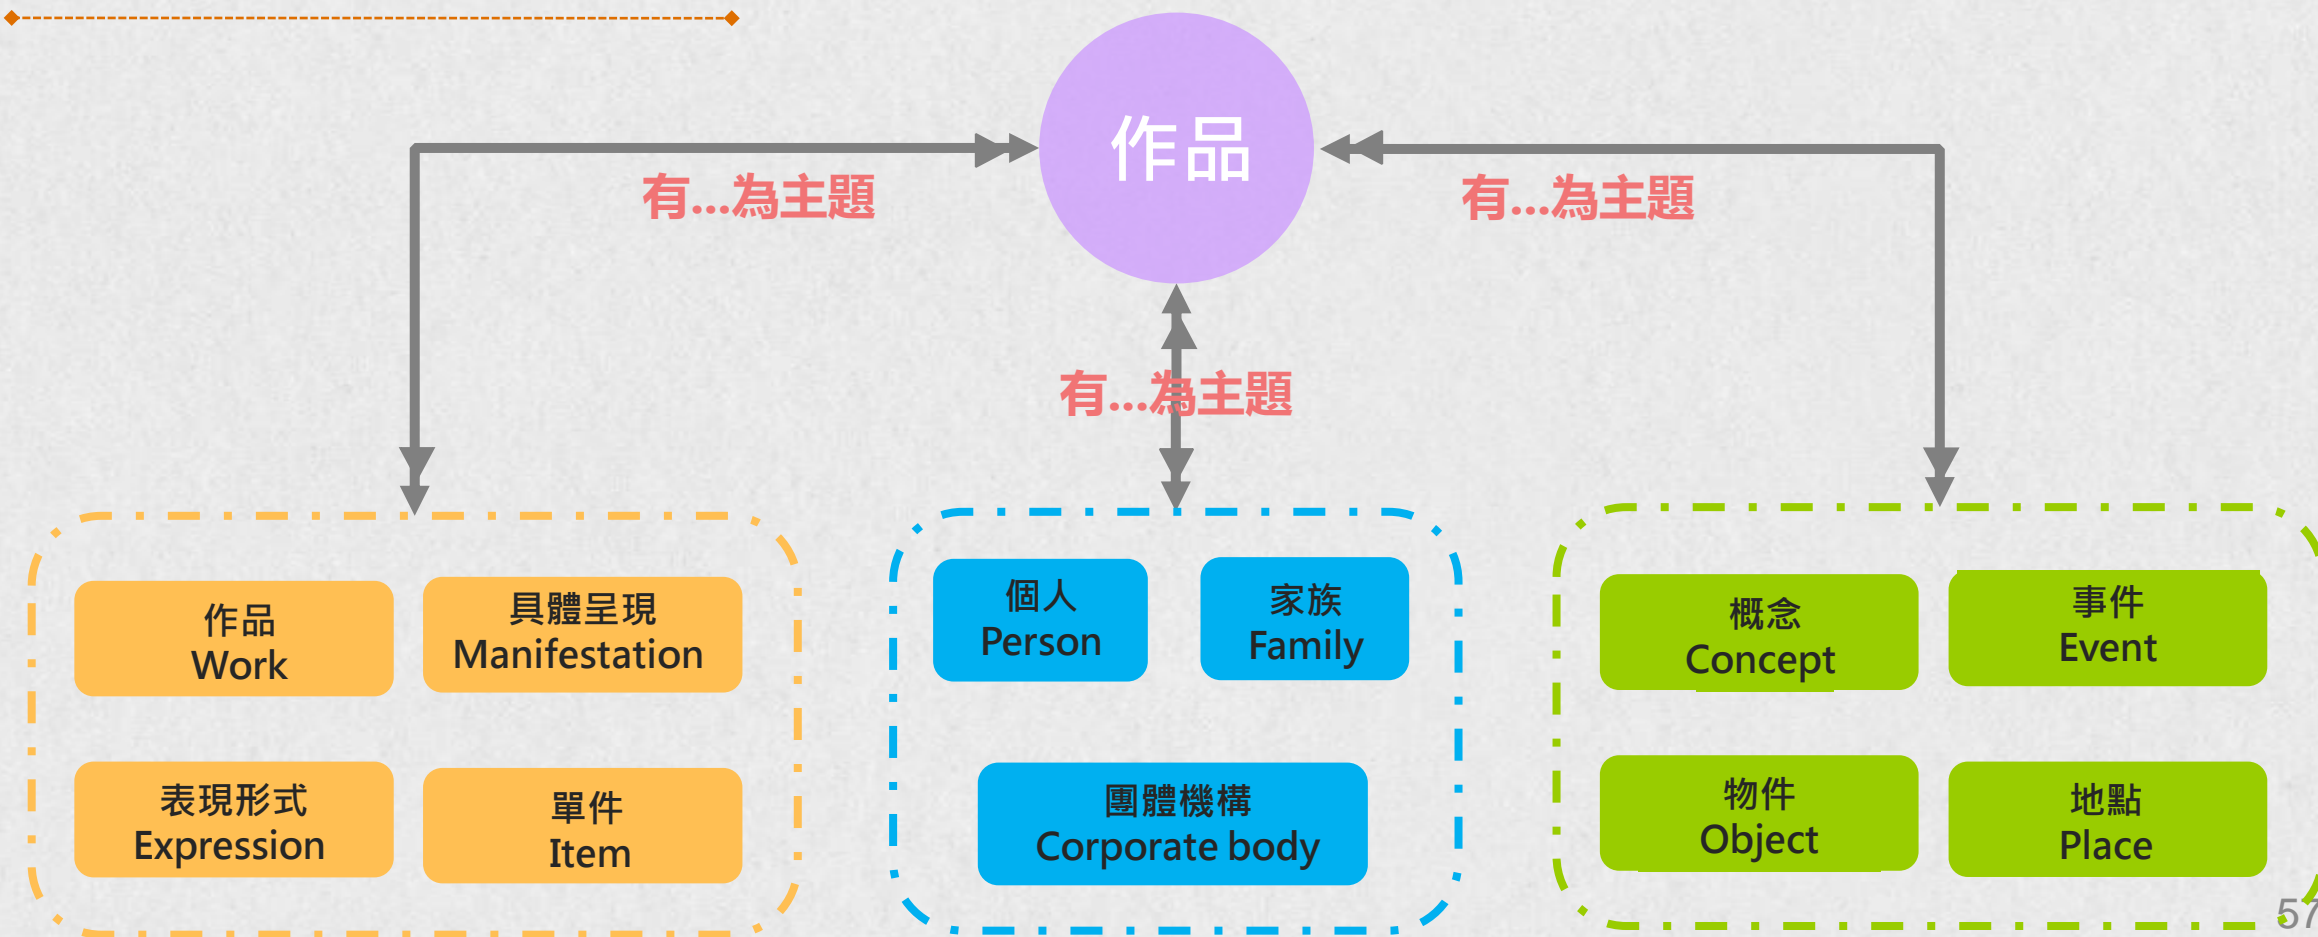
作品

有...為主題

有...為主題

有...為主題

作品
Work

具體呈現
Manifestation

表現形式
Expression

單件
Item

個人
Person

家族
Family

團體機構
Corporate body

概念
Concept

事件
Event

物件
Object

地點
Place

57